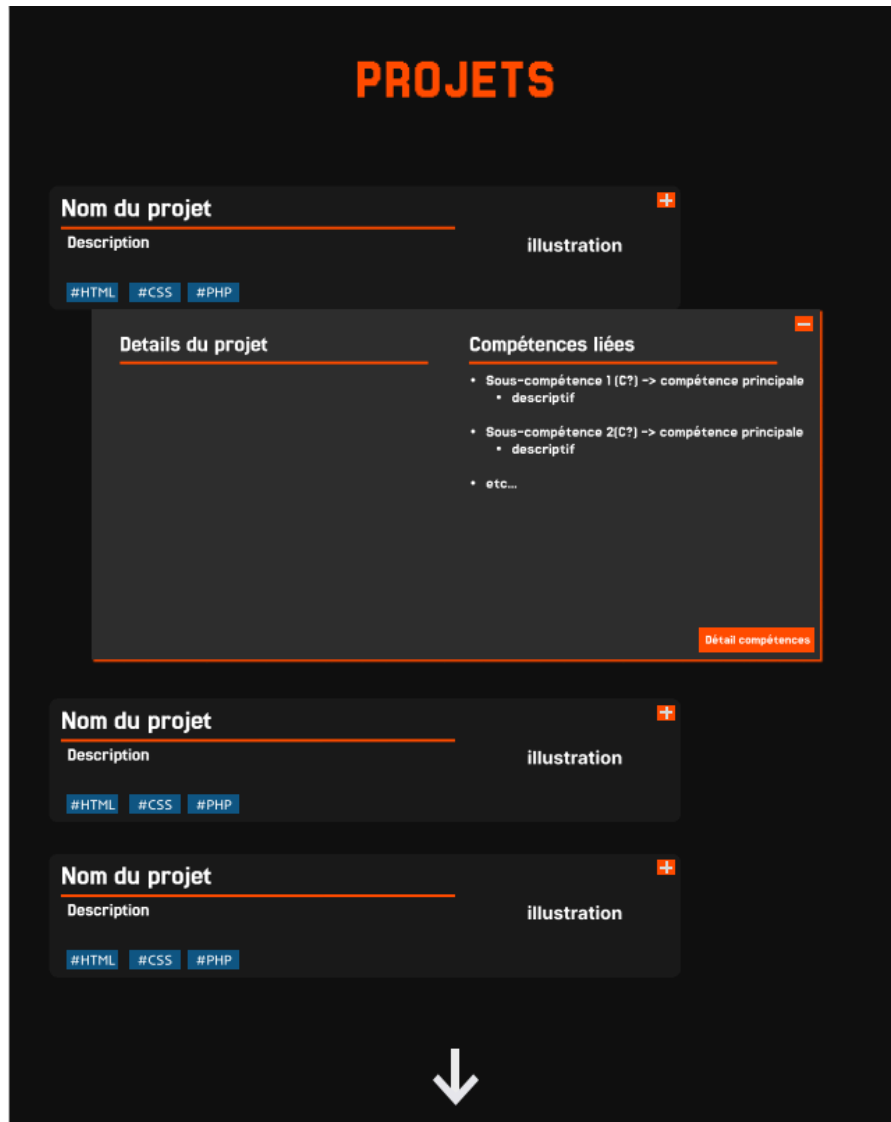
PROJETS

Nom du projet
Description
illustration
#HTML #CSS #PHP

Details du projet

Compétences liées
- Sous-compétence 1 (C?) -> compétence principale
  - descriptif
- Sous-compétence 2(C?) -> compétence principale
  - descriptif
- etc...

Détail compétences

Nom du projet
Description
illustration
#HTML #CSS #PHP

Nom du projet
Description
illustration
#HTML #CSS #PHP